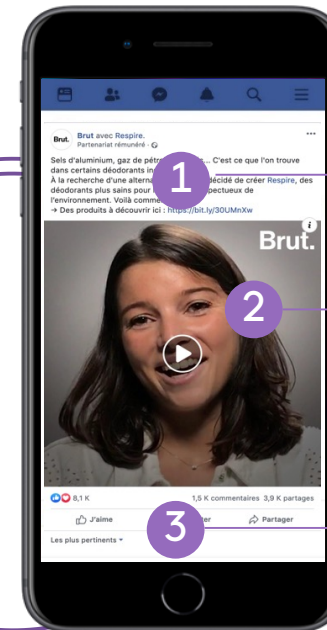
Brut. Brut avec Respire.
Partenariat rémunéré · 

Sels d'aluminium, gaz de pétr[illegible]... C'est ce que l'on trouve dans certains déodorants in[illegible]
À la recherche d'une alterna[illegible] décidé de créer Respire, des déodorants plus sains pour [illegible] pectueux de l'environnement. Voilà comme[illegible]
→ Des produits à découvrir ici : https://bit.ly/30UMnXw

1

Brut.

2

8,1 K 1,5 K commentaires 3,9 K partages

J'aime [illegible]ter Partager

3

Les plus pertinents